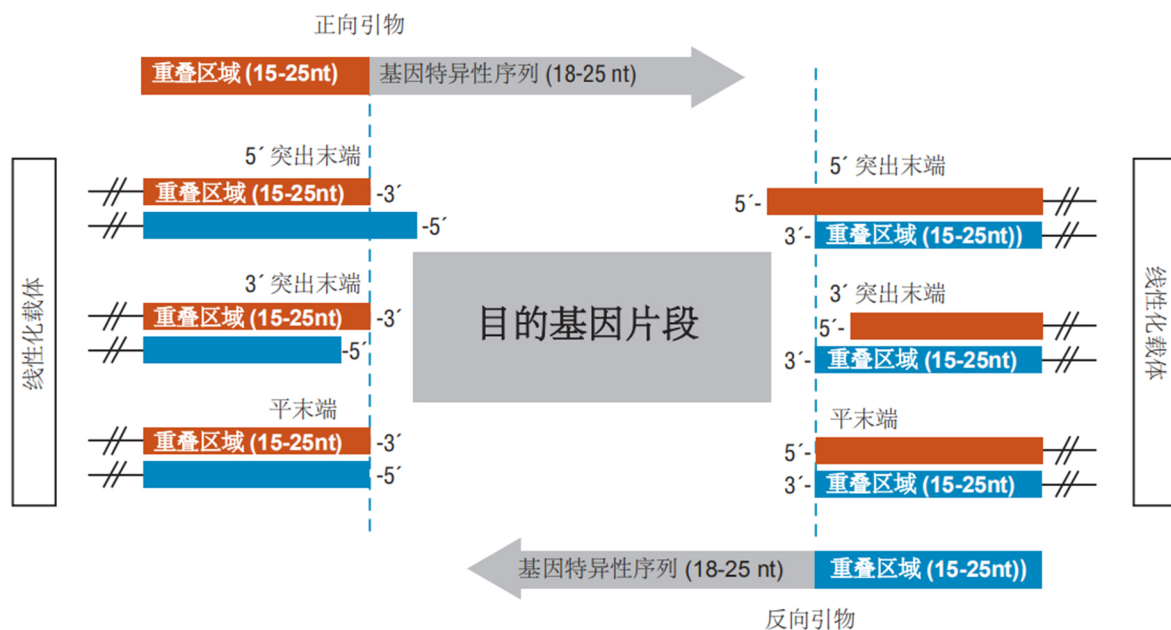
正向引物

重叠区域 (15-25nt) 基因特异性序列 (18-25 nt)

线性化载体

5´ 突出末端
重叠区域 (15-25nt) -3´
-5´

3´ 突出末端
重叠区域 (15-25nt) -3´
-5´

平末端
重叠区域 (15-25nt) -3´
-5´

目的基因片段

5´ 突出末端
5´-
3´- 重叠区域 (15-25nt))

3´ 突出末端
5´-
3´- 重叠区域 (15-25nt)

平末端
5´-
3´- 重叠区域 (15-25nt)

线性化载体

基因特异性序列 (18-25 nt) 重叠区域 (15-25nt))

反向引物